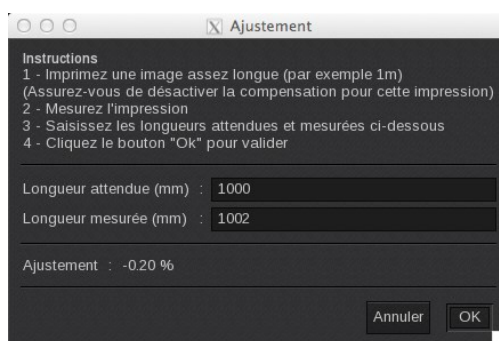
Ajustement

Instructions
1 - Imprimez une image assez longue (par exemple 1m)
(Assurez-vous de désactiver la compensation pour cette impression)
2 - Mesurez l'impression
3 - Saisissez les longueurs attendues et mesurées ci-dessous
4 - Cliquez le bouton "Ok" pour valider

Longueur attendue (mm) : 1000
Longueur mesurée (mm) : 1002

Ajustement : -0.20 %

Annuler OK